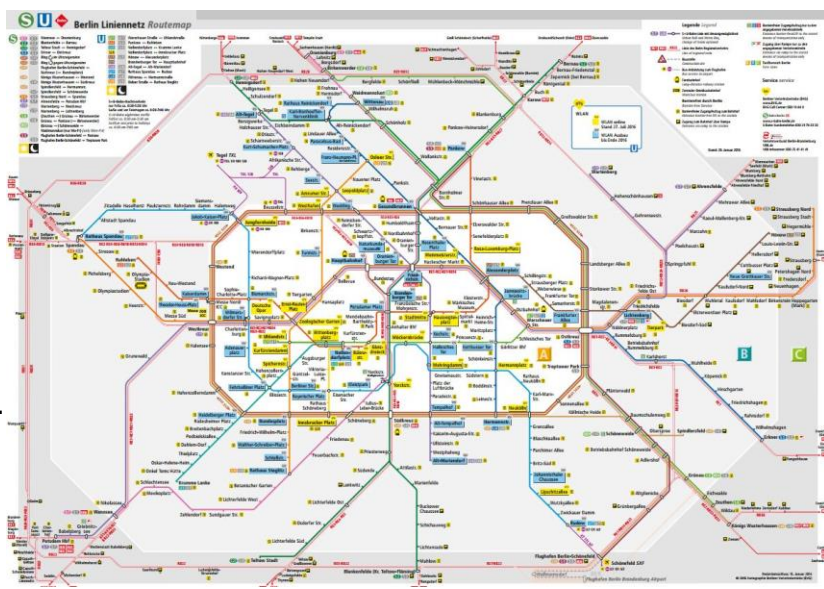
Berlin Liniennetz Routemap

Legende Legend

Service service

A

B

C

Tegel TXL

Flughafen Berlin-Schönefeld SXF

Rathaus Spandau

Westend

Wannsee

Potsdam Hbf

Alexanderplatz

Zoologischer Garten

Friedrichstraße

Ostkreuz

Gesundbrunnen

Westkreuz

Südkreuz

Hermannstraße

Frankfurter Allee

Schöneweide

Wuhletal

Ahrensfelde

Bernau

Oranienburg

Hennigsdorf

Spandau

Jungfernheide

Westhafen

Wedding

Pankow

Bornholmer Straße

Schönhauser Allee

Prenzlauer Allee

Greifswalder Straße

Landsberger Allee

Storkower Straße

Warschauer Straße

Treptower Park

Neukölln

Tempelhof

Schöneberg

Innsbrucker Platz

Bundesplatz

Heidelberger Platz

Hohenzollerndamm

Halensee

Messe Nord/ICC

Charlottenburg

Savignyplatz

Tiergarten

Bellevue

Hauptbahnhof

Potsdamer Platz

Anhalter Bahnhof

Yorckstraße

Priesterweg

Lichterfelde Ost

Lichterfelde Süd

Teltow Stadt

Blankenfelde

Grünau

Königs Wusterhausen

Erkner

Strausberg Nord

Olympiastadion

Ruhleben

Rudow

Krumme Lanke

Rathaus Steglitz

Alt-Mariendorf

Alt-Tegel

Wittenau

Hönow

Pichelsberg

Nikolassee

Zehlendorf

Mexikoplatz

Spindlersfeld

Adlershof

Flughafen Berlin Brandenburg Airport